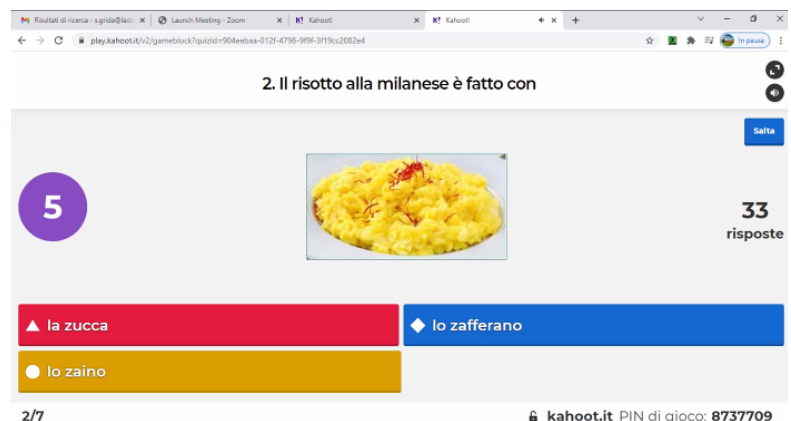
M Risultati di ricerca - s.gride@lad ×
Launch Meeting - Zoom ×
K! Kahoot! ×
K! Kahoot! ×
+

play.kahoot.it/v2/gameblock?quizId=904eebaa-012f-4798-9f9f-3f19cc2082e4

In pausa

2. Il risotto alla milanese è fatto con

Salta

5

33
risposte

la zucca

lo zafferano

lo zaino

2/7

kahoot.it PIN di gioco: 8737709